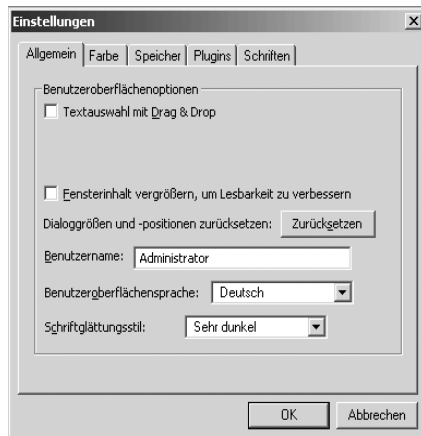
Einstellungen

×

Allgemein | Farbe | Speicher | Plugins | Schriften

Benutzeroberflächenoptionen

Textauswahl mit Drag & Drop

Fensterinhalt vergrößern, um Lesbarkeit zu verbessern

Dialoggrößen und -positionen zurücksetzen: Zurücksetzen

Benutzername: Administrator

Benutzeroberflächensprache: Deutsch

Schriftglättungsstil: Sehr dunkel

OK Abbrechen